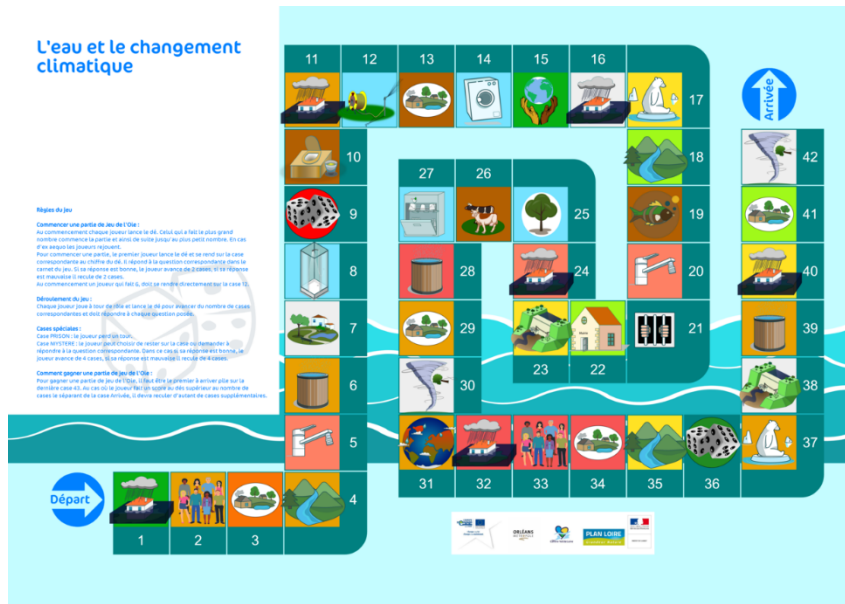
L'eau et le changement climatique

Règles du jeu

Commencer une partie de Jeu de l'Oie :
Au commencement chaque joueur lance le dé. Celui qui a fait le plus grand nombre commence la partie et ainsi de suite jusqu'au plus petit nombre. En cas d'ex aequo les joueurs rejouent.
Pour commencer une partie, le premier joueur lance le dé et se rend sur la case correspondante au chiffre du dé. Il répond à la question correspondante dans le carnet du jeu. Si sa réponse est bonne, le joueur avance de 2 cases, si sa réponse est mauvaise il recule de 2 cases.
Ou commencement un joueur qui fait 6, doit se rendre directement sur la case 1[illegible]

Déroulement du jeu :
Chaque joueur joue à tour de rôle et lance le dé pour avancer du nombre de cases correspondantes et doit répondre à chaque question posée.

Cases spéciales :
Case PRISON : le joueur perd un tour.
Case MYSTERE : le joueur peut choisir de rester sur la case ou demander à répondre à la question correspondante. Dans ce cas si sa réponse est bonne, le joueur avance de 4 cases, si sa réponse est mauvaise il recule de 4 cases.

Comment gagner une partie de Jeu de l'Oie :
Pour gagner une partie de jeu de l'Oie, il faut être le premier à arriver pile sur la dernière case 42. Au cas où le joueur fait un score au dés supérieur au nombre de cases le séparant de la case Arrivée, il devra reculer d'autant de cases supplémentaires.

Départ
1 2 3 4 5 6 7 8 9 10 11 12 13 14 15 16 17 18 19 20 21 22 23 24 25 26 27 28 29 30 31 32 33 34 35 36 37 38 39 40 41 42
Arrivée

ORLÉANS
PLAN LOIRE